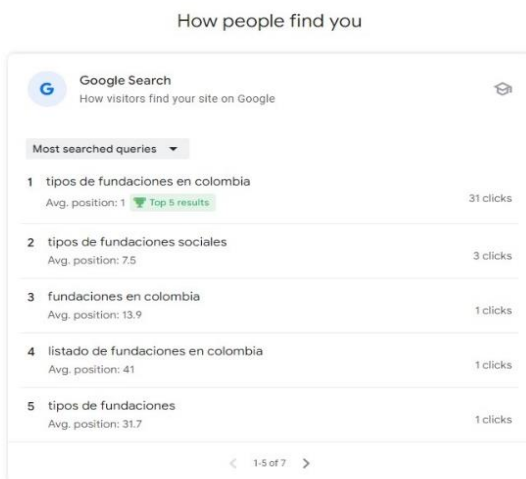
How people find you

G Google Search
How visitors find your site on Google

Most searched queries ▼

1 tipos de fundaciones en colombia
Avg. position: 1 Top 5 results
31 clicks

2 tipos de fundaciones sociales
Avg. position: 7.5
3 clicks

3 fundaciones en colombia
Avg. position: 13.9
1 clicks

4 listado de fundaciones en colombia
Avg. position: 41
1 clicks

5 tipos de fundaciones
Avg. position: 31.7
1 clicks

< 1-5 of 7 >